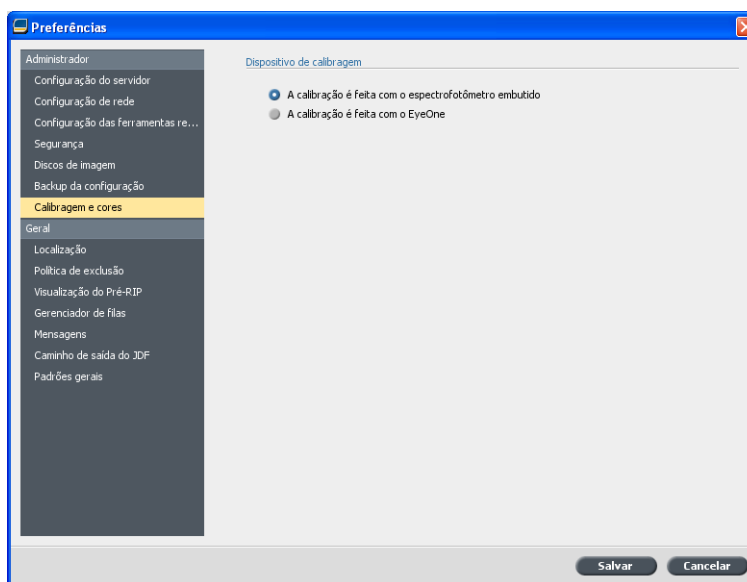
Preferências

Administrador
Configuração do servidor
Configuração de rede
Configuração das ferramentas re...
Segurança
Discos de imagem
Backup da configuração
Calibragem e cores
Geral
Localização
Política de exclusão
Visualização do Pré-RIP
Gerenciador de filas
Mensagens
Caminho de saída do JDF
Padrões gerais

Dispositivo de calibragem
A calibração é feita com o espectrofotômetro embutido
A calibração é feita com o EyeOne

Salvar
Cancelar